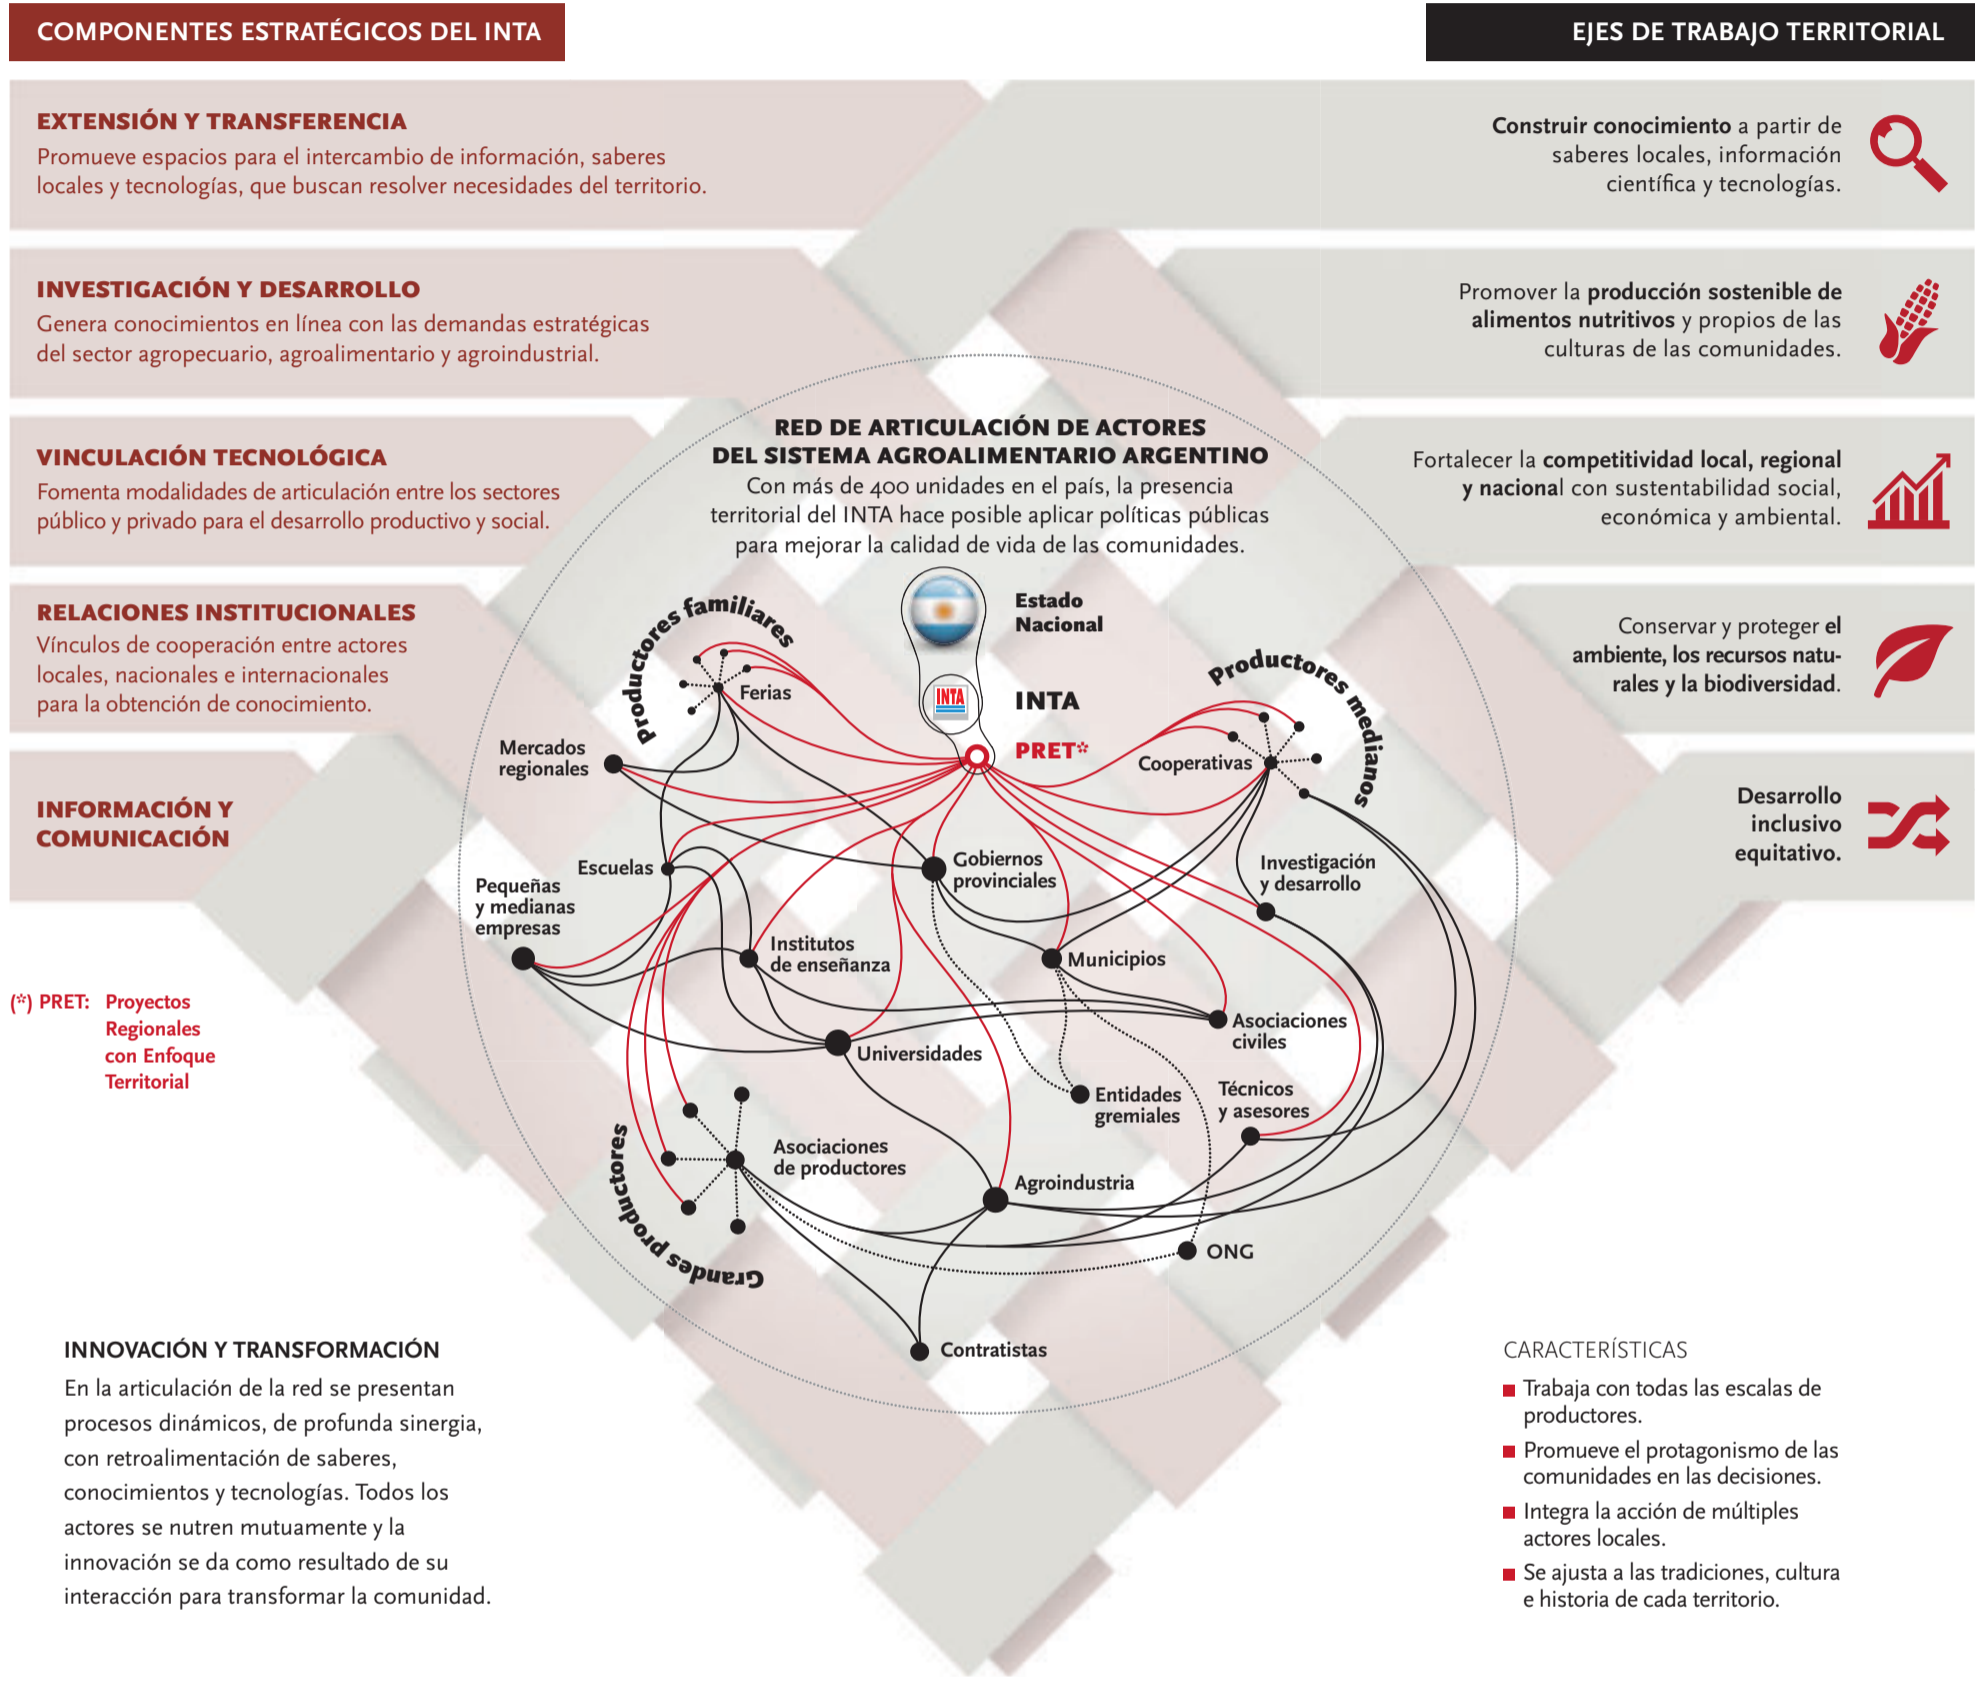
COMPONENTES ESTRATÉGICOS DEL INTA

EJES DE TRABAJO TERRITORIAL

EXTENSIÓN Y TRANSFERENCIA
Promueve espacios para el intercambio de información, saberes locales y tecnologías, que buscan resolver necesidades del territorio.

Construir conocimiento a partir de saberes locales, información científica y tecnologías.

INVESTIGACIÓN Y DESARROLLO
Genera conocimientos en línea con las demandas estratégicas del sector agropecuario, agroalimentario y agroindustrial.

Promover la producción sostenible de alimentos nutritivos y propios de las culturas de las comunidades.

VINCULACIÓN TECNOLÓGICA
Fomenta modalidades de articulación entre los sectores público y privado para el desarrollo productivo y social.

Fortalecer la competitividad local, regional y nacional con sustentabilidad social, económica y ambiental.

RELACIONES INSTITUCIONALES
Vínculos de cooperación entre actores locales, nacionales e internacionales para la obtención de conocimiento.

Conservar y proteger el ambiente, los recursos naturales y la biodiversidad.

INFORMACIÓN Y COMUNICACIÓN

Desarrollo inclusivo equitativo.

RED DE ARTICULACIÓN DE ACTORES DEL SISTEMA AGROALIMENTARIO ARGENTINO
Con más de 400 unidades en el país, la presencia territorial del INTA hace posible aplicar políticas públicas para mejorar la calidad de vida de las comunidades.

Estado Nacional
INTA
INTA
PRET*
Productores familiares
Ferias
Productores medianos
Cooperativas
Mercados regionales
Escuelas
Pequeñas y medianas empresas
Gobiernos provinciales
Investigación y desarrollo
Institutos de enseñanza
Municipios
Asociaciones civiles
Universidades
Entidades gremiales
Técnicos y asesores
Asociaciones de productores
Agroindustria
ONG
Grandes productores
Contratistas

(*) PRET: Proyectos Regionales con Enfoque Territorial

INNOVACIÓN Y TRANSFORMACIÓN
En la articulación de la red se presentan procesos dinámicos, de profunda sinergia, con retroalimentación de saberes, conocimientos y tecnologías. Todos los actores se nutren mutuamente y la innovación se da como resultado de su interacción para transformar la comunidad.

CARACTERÍSTICAS
Trabaja con todas las escalas de productores.
Promueve el protagonismo de las comunidades en las decisiones.
Integra la acción de múltiples actores locales.
Se ajusta a las tradiciones, cultura e historia de cada territorio.